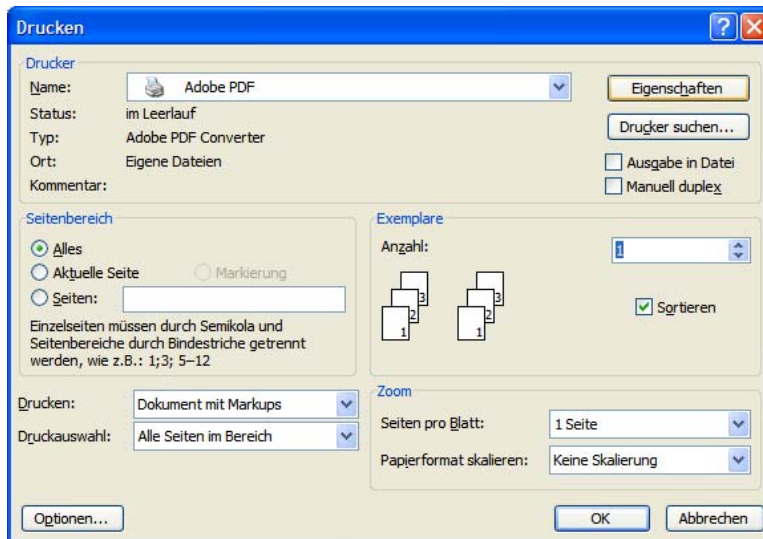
Drucken

Drucker
Name: Adobe PDF
Status: im Leerlauf
Typ: Adobe PDF Converter
Ort: Eigene Dateien
Kommentar:

Eigenschaften
Drucker suchen...
Ausgabe in Datei
Manuell duplex

Seitenbereich
Alles
Aktuelle Seite
Markierung
Seiten:
Einzelseiten müssen durch Semikola und Seitenbereiche durch Bindestriche getrennt werden, wie z.B.: 1;3; 5–12

Exemplare
Anzahl: 1
3 2 1 3 2 1
Sortieren

Drucken: Dokument mit Markups
Druckauswahl: Alle Seiten im Bereich

Zoom
Seiten pro Blatt: 1 Seite
Papierformat skalieren: Keine Skalierung

Optionen...
OK
Abbrechen